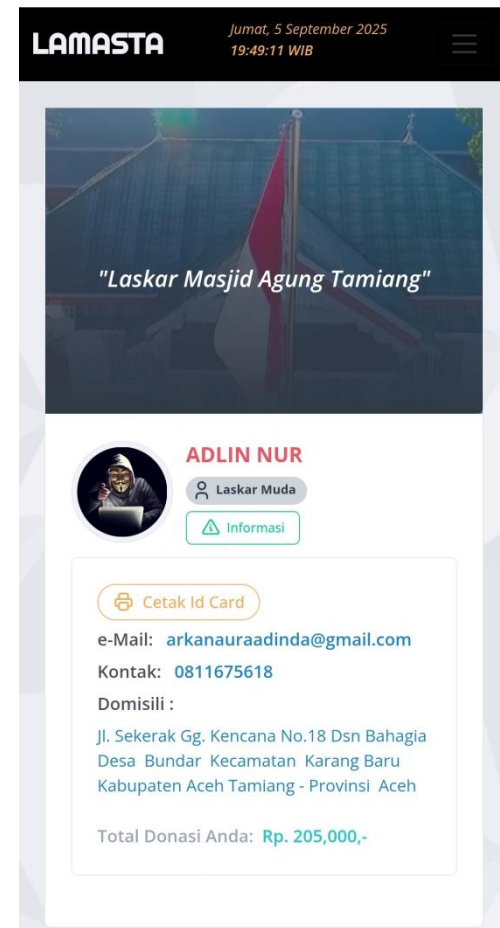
LAMASTA

Jumat, 5 September 2025
19:49:11 WIB

"Laskar Masjid Agung Tamiang"

ADLIN NUR

Laskar Muda

Informasi

Cetak Id Card

e-Mail: arkanauraadinda@gmail.com

Kontak: 0811675618

Domisili :

Jl. Sekerak Gg. Kencana No.18 Dsn Bahagia Desa Bundar Kecamatan Karang Baru Kabupaten Aceh Tamiang - Provinsi Aceh

Total Donasi Anda: Rp. 205,000,-